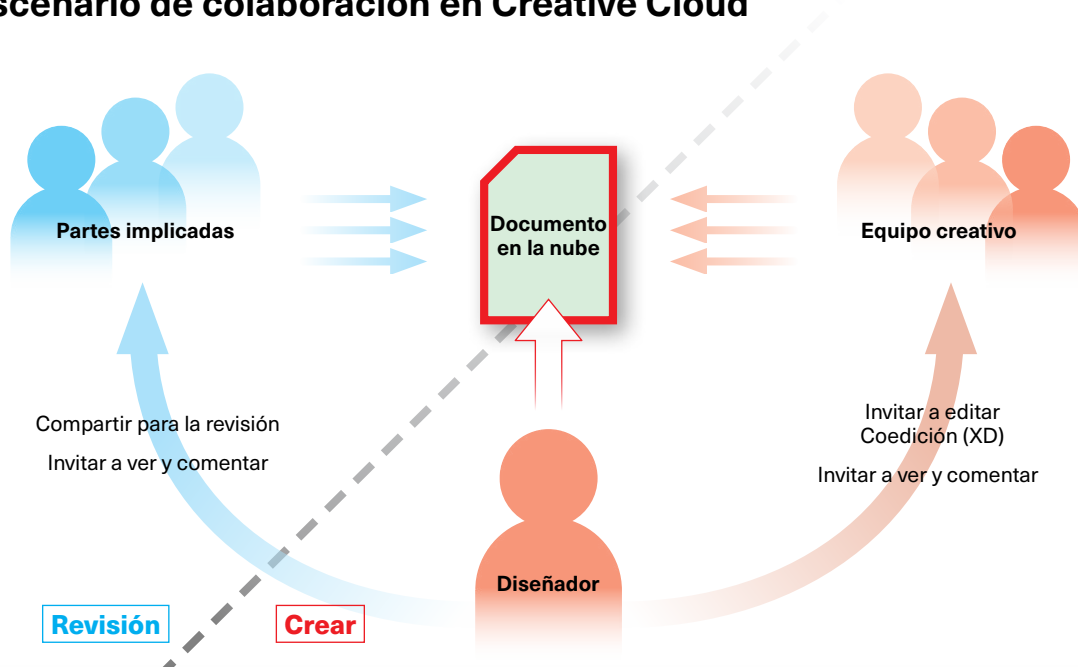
scenario de colaboración en Creative Cloud

Partes implicadas

Documento en la nube

Equipo creativo

Compartir para la revisión

Invitar a ver y comentar

Invitar a editar
Coedición (XD)

Invitar a ver y comentar

Diseñador

Revisión

Crear